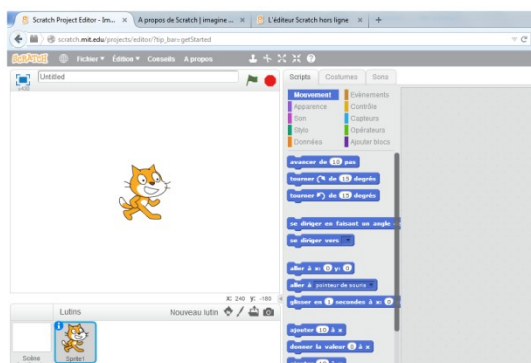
Scratch Project Editor - Im... × A propos de Scratch | imagine ... × L'éditeur Scratch hors ligne × +

scratch.mit.edu/projects/editor/?tip_bar=getStarted

SCRATCH Fichier ▾ Édition ▾ Conseils A propos

Untitled

v439

Scripts Costumes Sons

Mouvement Événements
Apparence Contrôle
Son Capteurs
Stylo Opérateurs
Données Ajouter blocs

avancer de 10 pas
tourner ↻ de 15 degrés
tourner ↺ de 15 degrés

se diriger en faisant un angle de 90
se diriger vers

aller à x: 0 y: 0
aller à pointeur de souris
glisser en 1 secondes à x: 0

ajouter 10 à x
donner la valeur 0 à x

x: 240 y: -180

Lutins Nouveau lutin

Scène
Sprite1